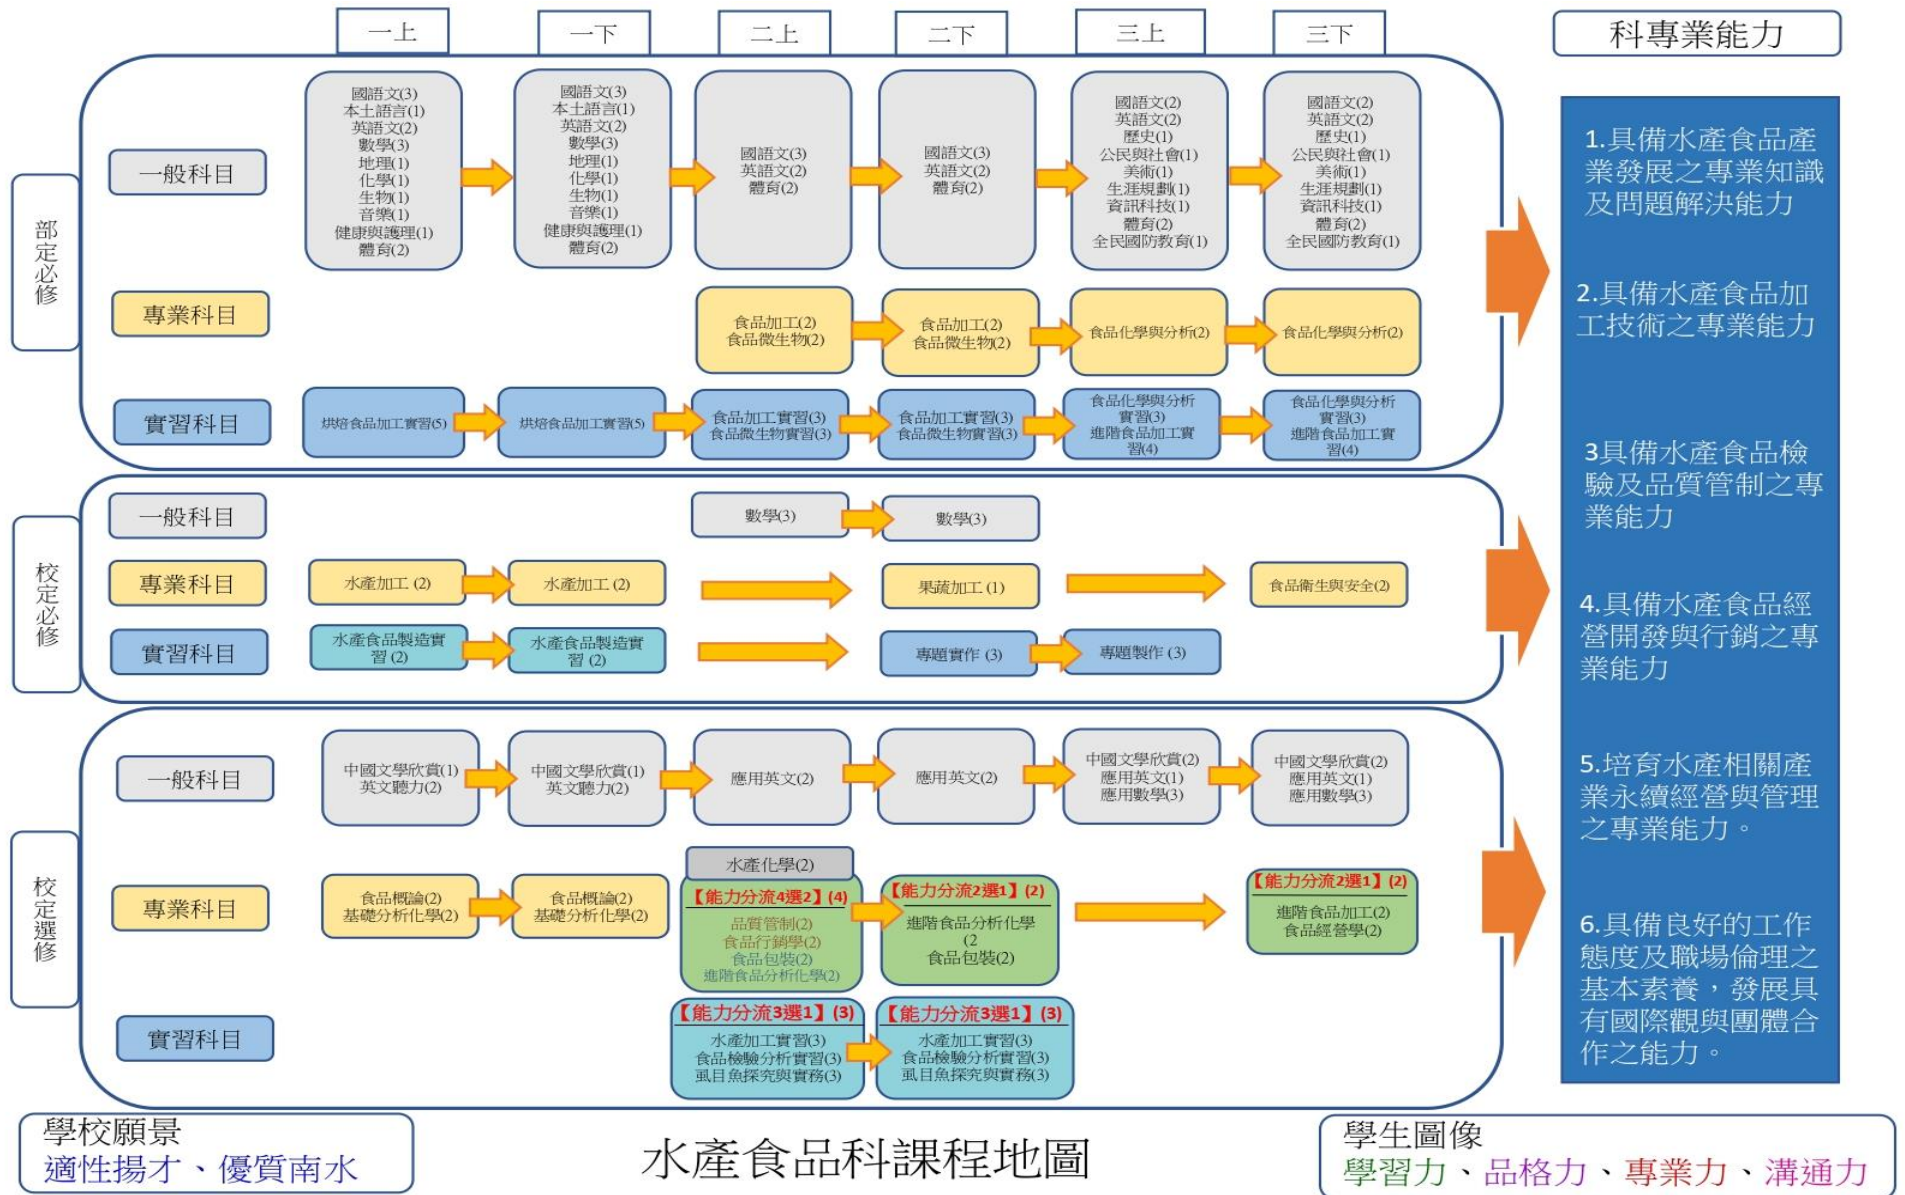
一上
一下
二上
二下
三上
三下
科專業能力

部定必修

一般科目
國語文(3)
本土語言(1)
英語文(2)
數學(3)
地理(1)
化學(1)
生物(1)
音樂(1)
健康與護理(1)
體育(2)

國語文(3)
本土語言(1)
英語文(2)
數學(3)
地理(1)
化學(1)
生物(1)
音樂(1)
健康與護理(1)
體育(2)

國語文(3)
英語文(2)
體育(2)

國語文(3)
英語文(2)
體育(2)

國語文(2)
英語文(2)
歷史(1)
公民與社會(1)
美術(1)
生涯規劃(1)
資訊科技(1)
體育(2)
全民國防教育(1)

國語文(2)
英語文(2)
歷史(1)
公民與社會(1)
美術(1)
生涯規劃(1)
資訊科技(1)
體育(2)
全民國防教育(1)

專業科目
食品加工(2)
食品微生物(2)
食品加工(2)
食品微生物(2)
食品化學與分析(2)
食品化學與分析(2)

實習科目
烘焙食品加工實習(5)
烘焙食品加工實習(5)
食品加工實習(3)
食品微生物實習(3)
食品加工實習(3)
食品微生物實習(3)
食品化學與分析實習(3)
進階食品加工實習(4)
食品化學與分析實習(3)
進階食品加工實習(4)

校定必修

一般科目
數學(3)
數學(3)

專業科目
水產加工 (2)
水產加工 (2)
果蔬加工 (1)
食品衛生與安全(2)

實習科目
水產食品製造實習 (2)
水產食品製造實習 (2)
專題實作 (3)
專題製作 (3)

校定選修

一般科目
中國文學欣賞(1)
英文聽力(2)
中國文學欣賞(1)
英文聽力(2)
應用英文(2)
應用英文(2)
中國文學欣賞(2)
應用英文(1)
應用數學(3)
中國文學欣賞(2)
應用英文(1)
應用數學(3)

專業科目
食品概論(2)
基礎分析化學(2)
食品概論(2)
基礎分析化學(2)
水產化學(2)
【能力分流4選2】(4)
品質管制(2)
食品行銷學(2)
食品包裝(2)
進階食品分析化學(2)
【能力分流2選1】(2)
進階食品分析化學(2
食品包裝(2)
【能力分流2選1】(2)
進階食品加工(2)
食品經營學(2)

實習科目
【能力分流3選1】(3)
水產加工實習(3)
食品檢驗分析實習(3)
虱目魚探究與實務(3)
【能力分流3選1】(3)
水產加工實習(3)
食品檢驗分析實習(3)
虱目魚探究與實務(3)

1.具備水產食品產業發展之專業知識及問題解決能力
2.具備水產食品加工技術之專業能力
3具備水產食品檢驗及品質管制之專業能力
4.具備水產食品經營開發與行銷之專業能力
5.培育水產相關產業永續經營與管理之專業能力。
6.具備良好的工作態度及職場倫理之基本素養，發展具有國際觀與團體合作之能力。

學校願景
適性揚才、優質南水

水產食品科課程地圖

學生圖像
學習力、品格力、專業力、溝通力